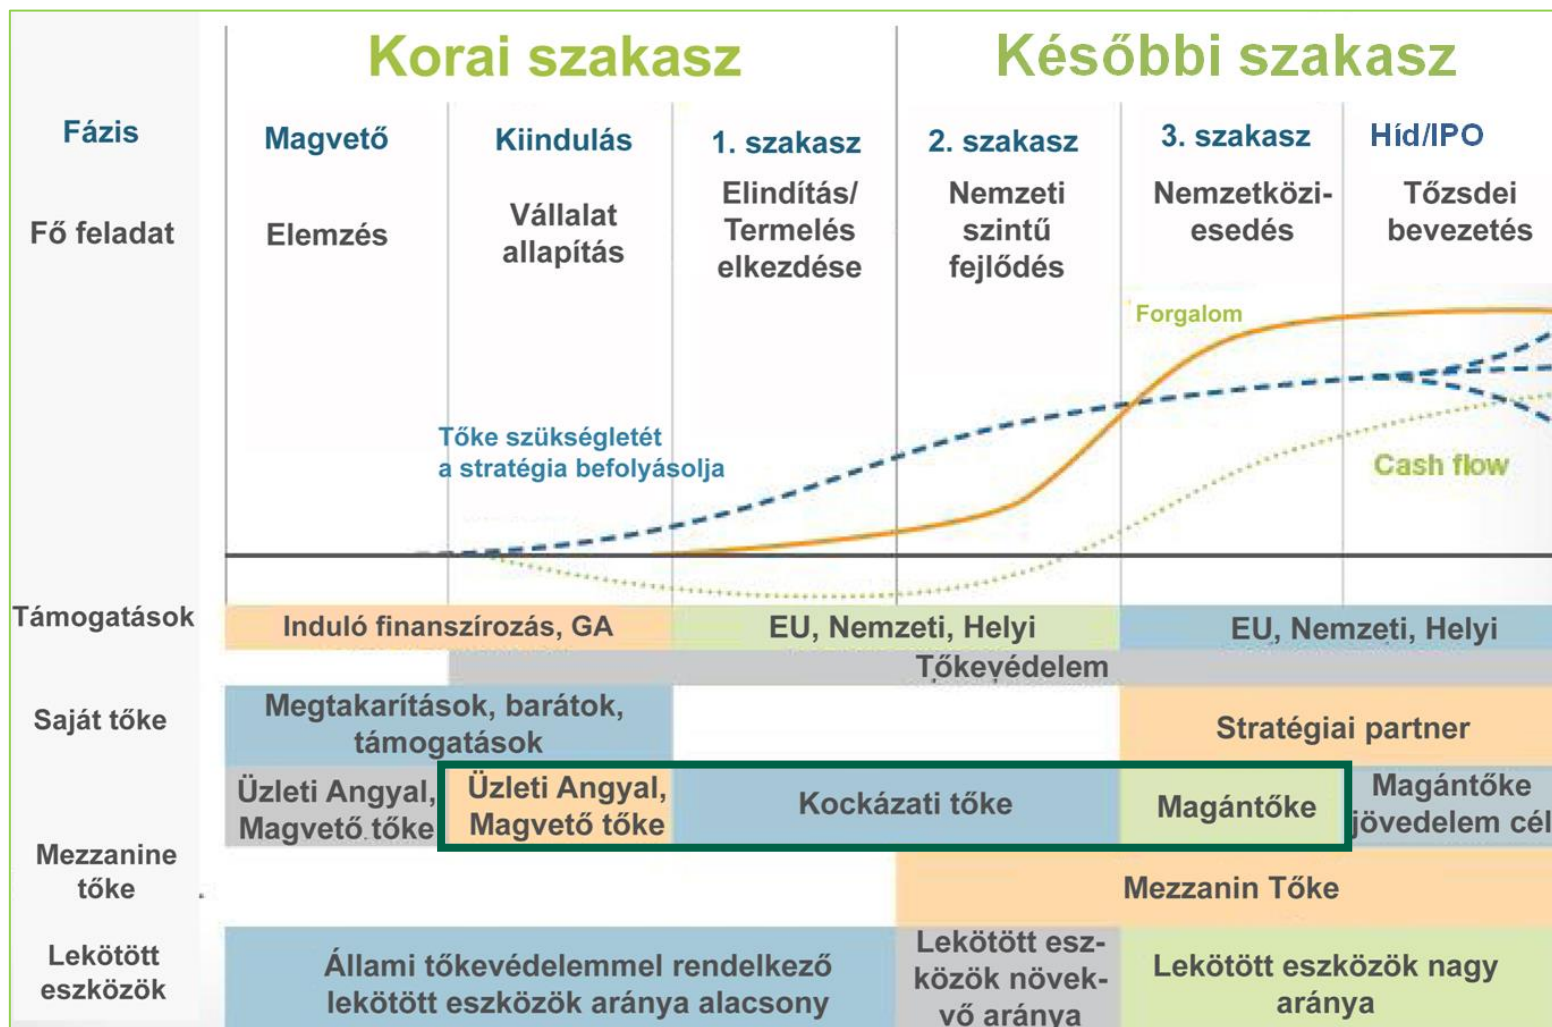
Korai szakasz

Későbbi szakasz

Fázis

Magvető

Kiindulás

1. szakasz

2. szakasz

3. szakasz

Híd/IPO

Fő feladat

Elemzés

Vállalat allapítás

Elindítás/ Termelés elkezdése

Nemzeti szintű fejlődés

Nemzetközi-esedés

Tőzsdei bevezetés

Forgalom

Tőke szükségletét a stratégia befolyásolja

Cash flow

Támogatások

Induló finanszírozás, GA

EU, Nemzeti, Helyi

EU, Nemzeti, Helyi

Tőkevédelem

Saját tőke

Megtakarítások, barátok, támogatások

Stratégiai partner

Üzleti Angyal, Magvető tőke

Üzleti Angyal, Magvető tőke

Kockázati tőke

Magántőke

Magántőke jövedelem cél

Mezzanine tőke

Mezzanin Tőke

Lekötött eszközök

Állami tőkevédelemmel rendelkező lekötött eszközök aránya alacsony

Lekötött eszközök növekvő aránya

Lekötött eszközök nagy aránya